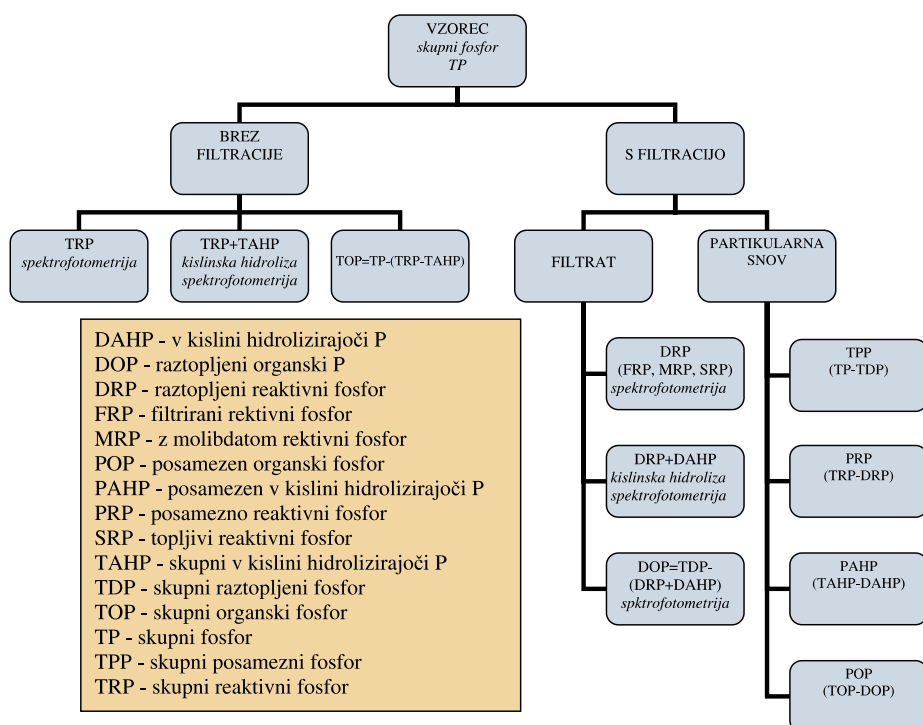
VZOREC
skupni fosfor
TP

BREZ FILTRACIJE

S FILTRACIJO

TRP
spektrofotometrija

TRP+TAHP
kislinska hidroliza
spektrofotometrija

TOP=TP-(TRP-TAHP)

FILTRAT

PARTIKULARNA SNOV

DAHP - v kislini hidrolizirajoči P
DOP - raztopljeni organski P
DRP - raztopljeni reaktivni fosfor
FRP - filtrirani rektivni fosfor
MRP - z molibdatom rektivni fosfor
POP - posamezen organski fosfor
PAHP - posamezen v kislini hidrolizirajoči P
PRP - posamezno reaktivni fosfor
SRP - topljivi reaktivni fosfor
TAHP - skupni v kislini hidrolizirajoči P
TDP - skupni raztopljeni fosfor
TOP - skupni organski fosfor
TP - skupni fosfor
TPP - skupni posamezni fosfor
TRP - skupni reaktivni fosfor

DRP
(FRP, MRP, SRP)
spektrofotometrija

DRP+DAHP
kislinska hidroliza
spektrofotometrija

DOP=TDP-(DRP+DAHP)
spktrofotometrija

TPP
(TP-TDP)

PRP
(TRP-DRP)

PAHP
(TAHP-DAHP)

POP
(TOP-DOP)